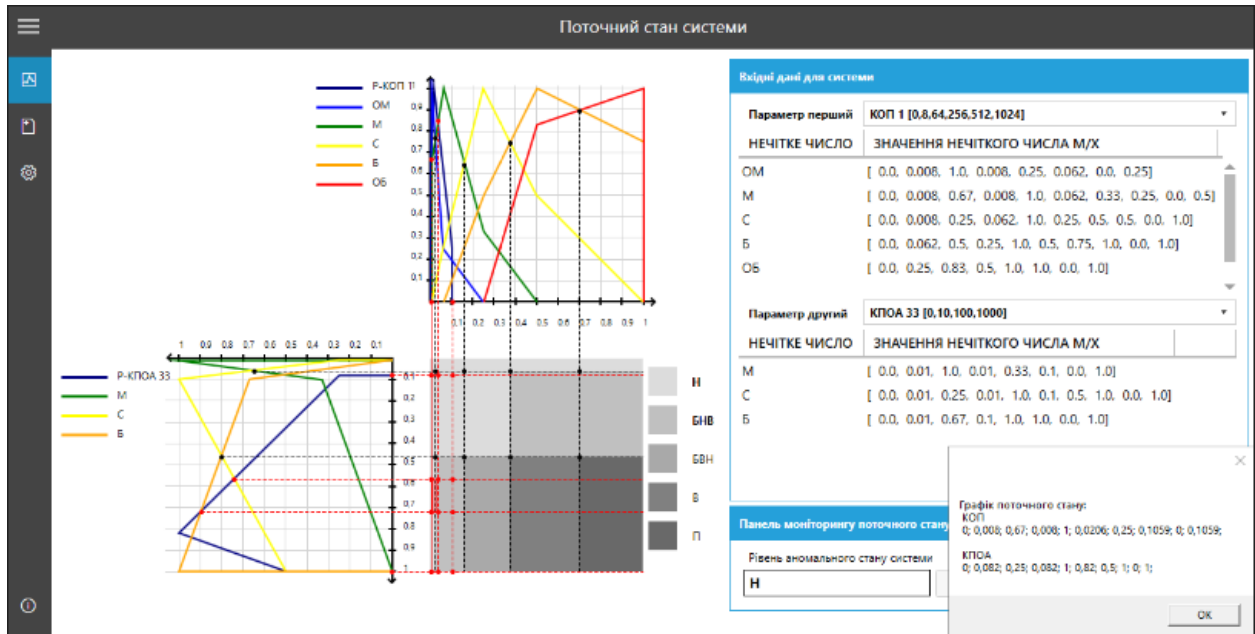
Поточний стан системи

Р-КОП 1
ОМ
М
С
Б
ОБ

1
0.9
0.8
0.7
0.6
0.5
0.4
0.3
0.2
0.1

0.1 0.2 0.3 0.4 0.5 0.6 0.7 0.8 0.9 1

1 0.9 0.8 0.7 0.6 0.5 0.4 0.3 0.2 0.1

Р-КПОА 33
М
С
Б

0.1
0.2
0.3
0.4
0.5
0.6
0.7
0.8
0.9
1

Н
БНВ
БВН
В
П

Вхідні дані для системи

Параметр перший КОП 1 [0,8,64,256,512,1024]

| НЕЧІТКЕ ЧИСЛО | ЗНАЧЕННЯ НЕЧІТКОГО ЧИСЛА М/Х |
|---|---|
| ОМ | [ 0.0, 0.008, 1.0, 0.008, 0.25, 0.062, 0.0, 0.25] |
| М | [ 0.0, 0.008, 0.67, 0.008, 1.0, 0.062, 0.33, 0.25, 0.0, 0.5] |
| С | [ 0.0, 0.008, 0.25, 0.062, 1.0, 0.25, 0.5, 0.5, 0.0, 1.0] |
| Б | [ 0.0, 0.062, 0.5, 0.25, 1.0, 0.5, 0.75, 1.0, 0.0, 1.0] |
| ОБ | [ 0.0, 0.25, 0.83, 0.5, 1.0, 1.0, 0.0, 1.0] |

Параметр другий КПОА 33 [0,10,100,1000]

| НЕЧІТКЕ ЧИСЛО | ЗНАЧЕННЯ НЕЧІТКОГО ЧИСЛА М/Х |
|---|---|
| М | [ 0.0, 0.01, 1.0, 0.01, 0.33, 0.1, 0.0, 1.0] |
| С | [ 0.0, 0.01, 0.25, 0.01, 1.0, 0.1, 0.5, 1.0, 0.0, 1.0] |
| Б | [ 0.0, 0.01, 0.67, 0.1, 1.0, 1.0, 0.0, 1.0] |

Панель моніторингу поточного стану
Рівень аномального стану системи
Н

Графік поточного стану:
КОП
0; 0,008; 0,67; 0,008; 1; 0,0206; 0,25; 0,1059; 0; 0,1059;

КПОА
0; 0,082; 0,25; 0,082; 1; 0,82; 0,5; 1; 0; 1;

OK